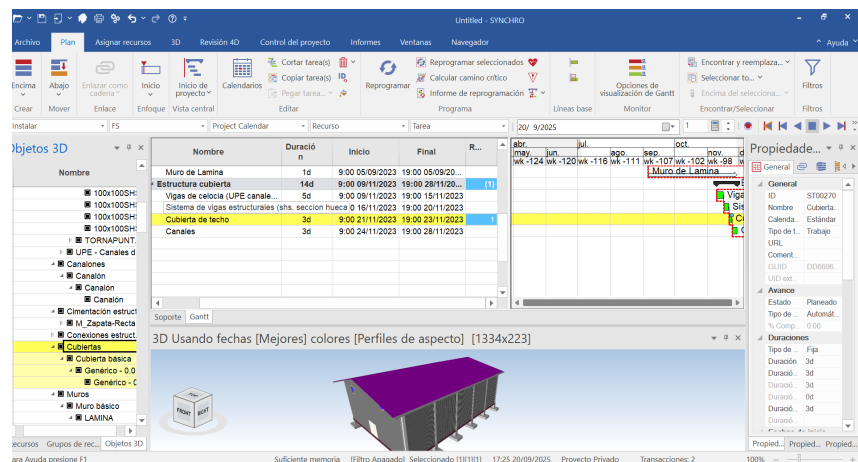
Untitled - SYNCHRO

Archivo Plan Asignar recursos 3D Revisión 4D Control del proyecto Informes Ventanas Navegador ^ Ayuda

Encima Abajo Enlazar como cadena Inicio Inicio de proyecto Calendarios Cortar tarea(s) Copiar tarea(s) Pegar tarea... Reprogramar Reprogramar seleccionados Calcular camino crítico Informe de reprogramación Opciones de visualización de Gantt Encontrar y reemplaza... Seleccionar to... Encima del seleciona... Filtros

Crear Mover Enlace Enfoque Vista central Editar Programa Lineas base Monitor Encontrar/Seleccionar Filtros

Instalar FS Project Calendar Recurso Tarea 20/ 9/2025 1

Objetos 3D

Nombre

100x100SH
100x100SH
100x100SH
100x100SH
TORNAPUNT
UPE - Canales d
Canalones
Canalón
Canalón
Canalón
Cimentación estruct
M_Zapata-Recta
Conexiones estruct
Cubiertas
Cubierta básica
Genérico - 0.0
Genérico - C
Muros
Muro básico
LAMINA

Recursos Grupos de rec... Objetos 3D

| Nombre | Duración | Inicio | Final | R... |
|---|---|---|---|---|
| Muro de Lamina | 1d | 9:00 05/09/2023 | 19:00 05/09/20... | |
| Estructura cubierta | 14d | 9:00 09/11/2023 | 19:00 28/11/20... | (1) |
| Vigas de celocia (UPE canale... | 5d | 9:00 09/11/2023 | 19:00 15/11/2023 | |
| Sistema de vigas estructurales (shs. seccion hueca | 3d | 9:00 16/11/2023 | 19:00 20/11/2023 | |
| Cubierta de techo | 3d | 9:00 21/11/2023 | 19:00 23/11/2023 | 1 |
| Canales | 3d | 9:00 24/11/2023 | 19:00 28/11/2023 | |

abr. may. jun. jul. ago. sep. oct. nov. d
wk -124 wk -120 wk -116 wk -111 wk -107 wk -102 wk -98 wk
Muro de Lamina
Viga
Siste
Cu
C

Soporte Gantt

3D Usando fechas [Mejores] colores [Perfiles de aspecto] [1334x223]

FRONT RIGHT TOP

Propiedades

General

General
ID ST00270
Nombre Cubierta...
Calenda... Estándar
Tipo de t... Trabajo
URL
Coment...
GUID DD6696...
UID ext.
Avance
Estado Planeado
Tipo de ... Automát...
% Comp... 0.00
Duraciones
Tipo de ... Fija
Duración 3d
Duració... 3d
Duració... 3d
Duració... 0d
Duració... 3d
Duració...

Propied... Propied... Propied...

Para Ayuda presione F1 Suficiente memoria [Filtro Apagado] Seleccionado [1][1][1] 17:25 20/09/2025 Proyecto Privado Transacciones: 2 100%